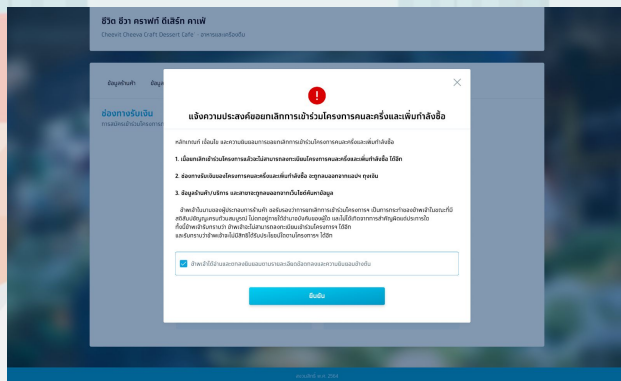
ชีวิต ชีวา คราฟท์ ดีเสิร์ท คาเฟ่
Cheevit Cheeva Craft Dessert Cafe - อาหารและเครื่องดื่ม

ข้อมูลร้านค้า ข้อมู

ช่องทางรับเงิน
การแจ้งความประสงค์เข้าร่วมโครงการ

!

แจ้งความประสงค์ยกเลิกการเข้าร่วมโครงการคนละครึ่งและเพิ่มกำลังซื้อ

หลักเกณฑ์ เงื่อนไข และความยินยอมการยกเลิกการเข้าร่วมโครงการคนละครึ่งและเพิ่มกำลังซื้อ

1. เมื่อยกเลิกเข้าร่วมโครงการแล้วจะไม่สามารถลงทะเบียนโครงการคนละครึ่งและเพิ่มกำลังซื้อ ได้อีก

2. ช่องทางรับเงินของโครงการคนละครึ่งและเพิ่มกำลังซื้อ จะถูกนำออกจากแอปฯ ถุงเงิน

3. ข้อมูลร้านค้า/บริการ และสาขาจะถูกลบออกจากเว็บไซต์ค้นหาข้อมูล

ข้าพเจ้าในนามของผู้ประกอบการร้านค้า ขอยืนยันว่าการยกเลิกการเข้าร่วมโครงการฯ เป็นการกระทำของข้าพเจ้าในฐานะที่มีสิทธิในบัญชีบุคคลธรรมดา ไม่ได้ถูกบังคับหรือหลอกลวง และได้ศึกษาหลักเกณฑ์ เงื่อนไข ข้อกำหนดต่างๆ ในการเข้าร่วมโครงการฯ เป็นอย่างดีแล้ว และทราบว่าข้าพเจ้าจะไม่สามารถลงทะเบียนเข้าร่วมโครงการฯ ได้อีก และยินยอมให้ข้อมูลของข้าพเจ้าไม่มีสิทธิได้รับประโยชน์จากโครงการฯ ได้อีก

ข้าพเจ้าได้อ่านและยอมรับหลักเกณฑ์ เงื่อนไข และความยินยอมข้างต้น

ยืนยัน

ลงทะเบียนฯ 2564